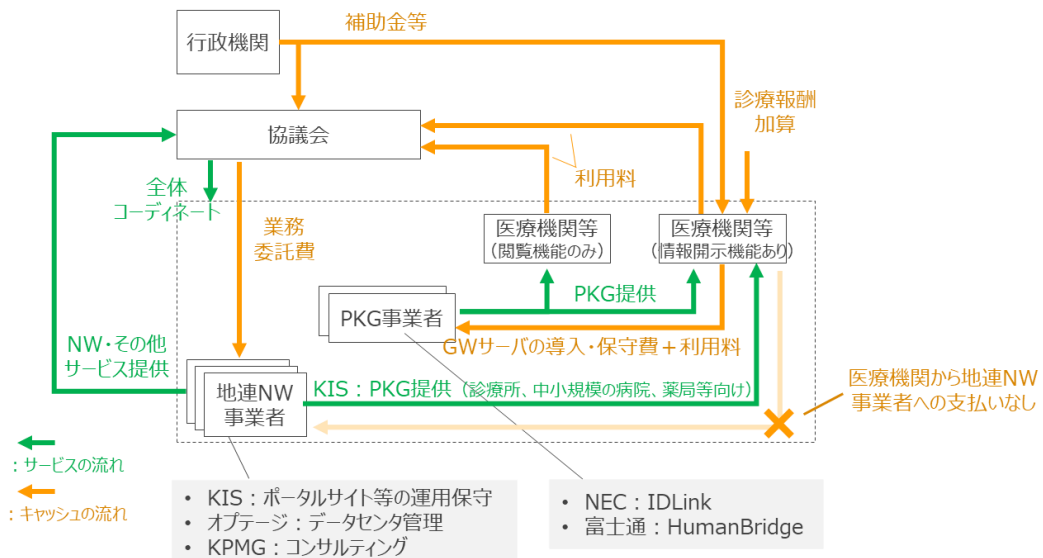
行政機関

補助金等

協議会

診療報酬加算

利用料

全体コーディネート

業務委託費

医療機関等（閲覧機能のみ）

医療機関等（情報開示機能あり）

PKG事業者

PKG提供

GWサーバの導入・保守費＋利用料

NW・その他サービス提供

地連NW事業者

KIS：PKG提供（診療所、中小規模の病院、薬局等向け）

医療機関から地連NW事業者への支払いなし

：サービスの流れ

：キャッシュの流れ

• KIS：ポータルサイト等の運用保守
• オプテージ：データセンタ管理
• KPMG：コンサルティング

• NEC：IDLink
• 富士通：HumanBridge